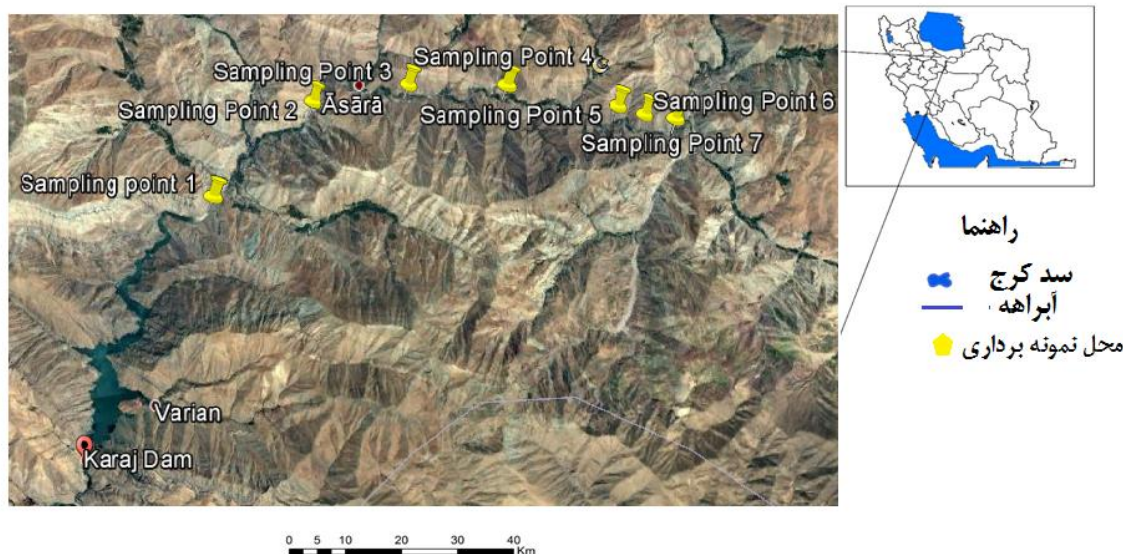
Sampling Point 4
Sampling Point 3
Sampling Point 2
Āsārā
Sampling Point 5
Sampling Point 6
Sampling Point 7
Sampling point 1
Varian
Karaj Dam

راهنما
سد کرج
آبراهه
محل نمونه برداری

0 5 10 20 30 40 Km